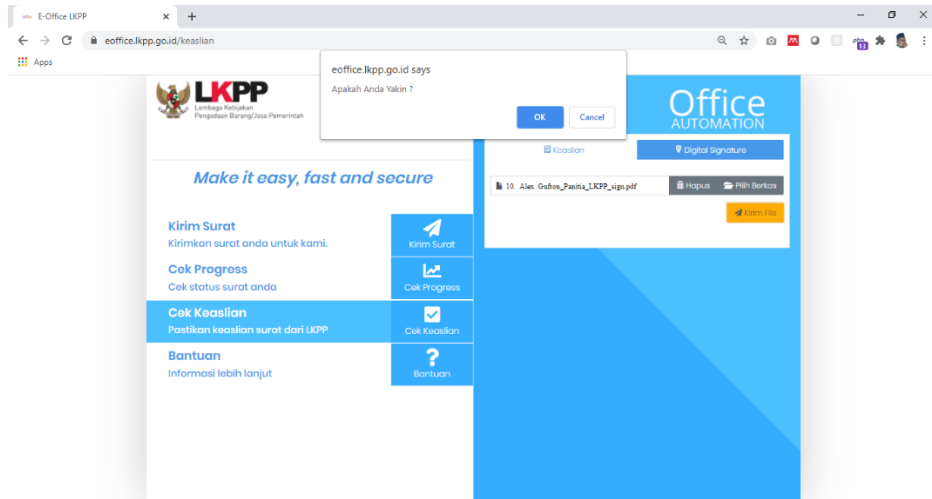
E-Office LKPP ×
+
eoffice.lkpp.go.id/keaslian
Apps

LKPP
Lembaga Kebijakan Pengadaan Barang/Jasa Pemerintah

eoffice.lkpp.go.id says
Apakah Anda Yakin ?
OK Cancel

Office
AUTOMATION

Make it easy, fast and secure

Kirim Surat
Kirimkan surat anda untuk kami.
Kirim Surat

Cek Progress
Cek status surat anda
Cek Progress

Cek Keaslian
Pastikan keaslian surat dari LKPP
Cek Keaslian

Bantuan
Informasi lebih lanjut
Bantuan

Keaslian
Digital Signature
10. Alex Gufron_Panitia_LKPP_sign.pdf
Hapus
Pilih Berkas
Kirim File